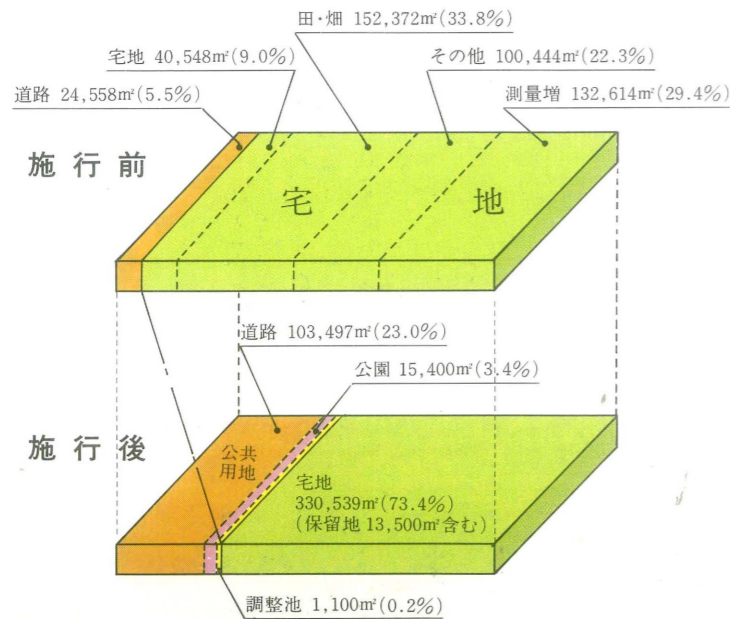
田・畑 152,372㎡(33.8%)

宅地 40,548㎡(9.0%)

その他 100,444㎡(22.3%)

道路 24,558㎡(5.5%)

測量増 132,614㎡(29.4%)

施行前

宅　地

道路 103,497㎡(23.0%)

公園 15,400㎡(3.4%)

施行後

公共用地

宅地
330,539㎡(73.4%)
(保留地 13,500㎡含む)

調整池 1,100㎡(0.2%)